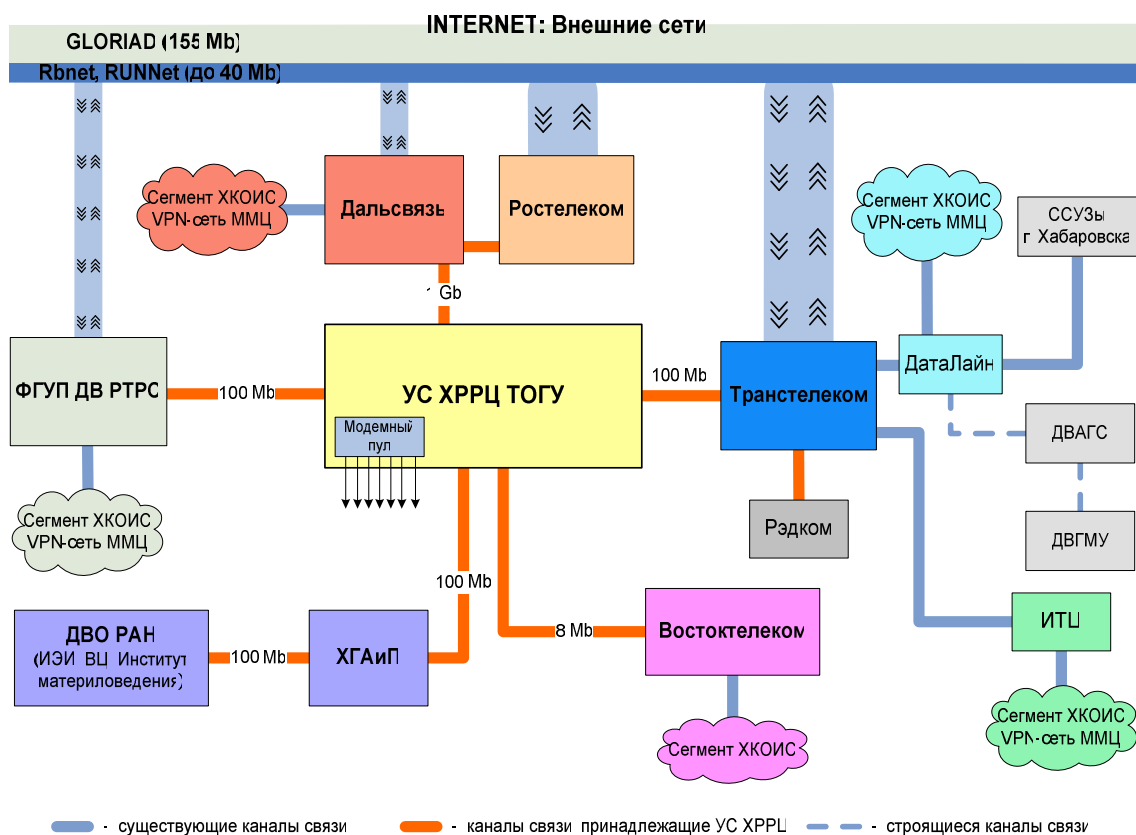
INTERNET: Внешние сети

GLORIAD (155 Mb)

Rbnet, RUNNet (до 40 Mb)

Сегмент ХКОИС VPN-сеть ММЦ

Дальсвязь

Ростелеком

Сегмент ХКОИС VPN-сеть ММЦ

ССУЗы г Хабаровска

1 Gb

ФГУП ДВ РТРС

100 Mb

УС ХРРЦ ТОГУ

Модемный пул

100 Mb

Транстелеком

ДатаЛайн

ДВАГС

Сегмент ХКОИС VPN-сеть ММЦ

Рэдком

ДВГМУ

100 Mb

ДВО РАН (ИЭИ ВЦ Институт материловедения)

100 Mb

ХГАиП

8 Mb

Востоктелеком

ИТЦ

Сегмент ХКОИС

Сегмент ХКОИС VPN-сеть ММЦ

- существующие каналы связи
- каналы связи принадлежащие УС ХРРЦ
- строящиеся каналы связи